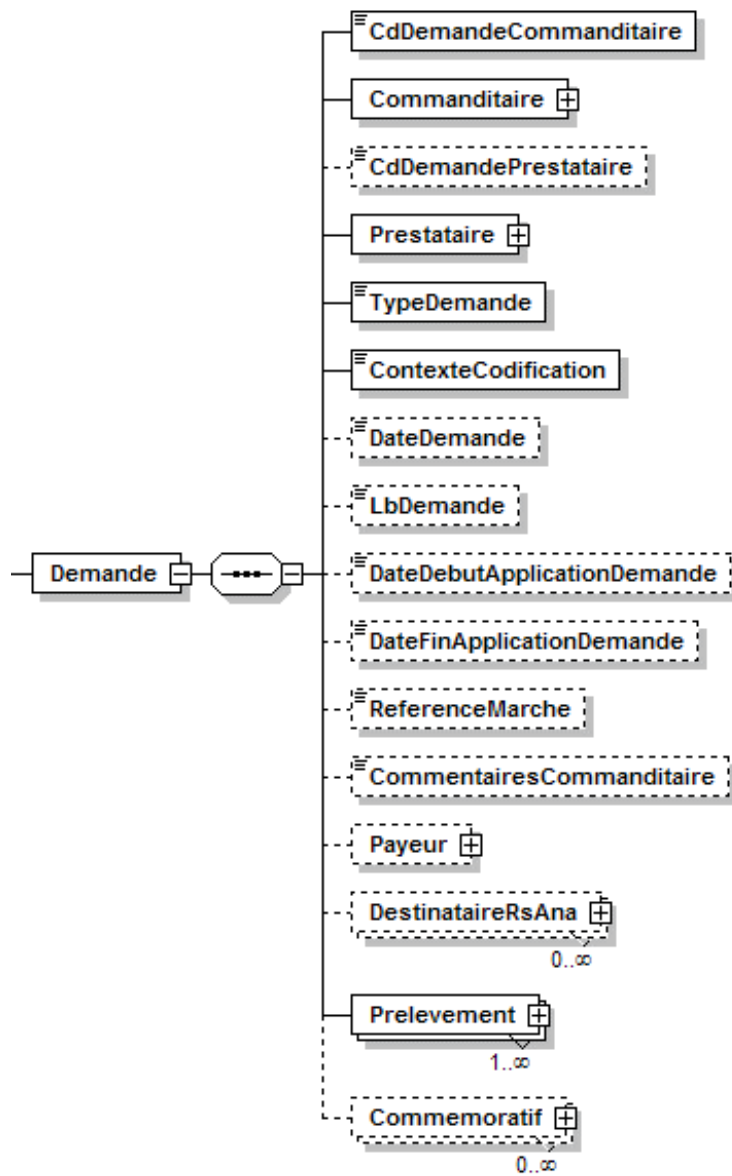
Demande

CdDemandeCommanditaire

Commanditaire

CdDemandePrestataire

Prestataire

TypeDemande

ContexteCodification

DateDemande

LbDemande

DateDebutApplicationDemande

DateFinApplicationDemande

ReferenceMarche

CommentairesCommanditaire

Payeur

DestinataireRsAna
0..∞

Prelevement
1..∞

Commemoratif
0..∞